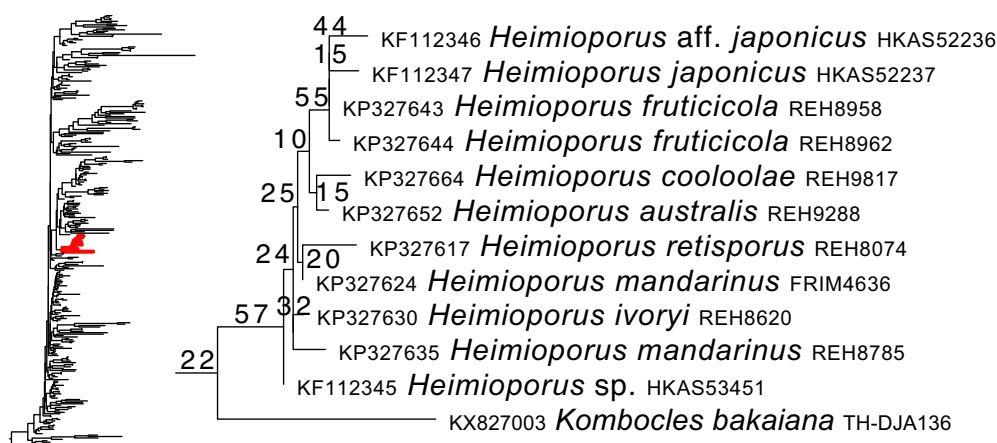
44
KF112346 *Heimioporus* aff. *japonicus* HKAS52236
15
KF112347 *Heimioporus japonicus* HKAS52237
55
KP327643 *Heimioporus fruticicola* REH8958
10
KP327644 *Heimioporus fruticicola* REH8962
KP327664 *Heimioporus cooloolae* REH9817
15
25
KP327652 *Heimioporus australis* REH9288
KP327617 *Heimioporus retisporus* REH8074
24
20
KP327624 *Heimioporus mandarinus* FRIM4636
57
32
KP327630 *Heimioporus ivoryi* REH8620
KP327635 *Heimioporus mandarinus* REH8785
22
KF112345 *Heimioporus* sp. HKAS53451
KX827003 *Kombocles bakaiana* TH-DJA136